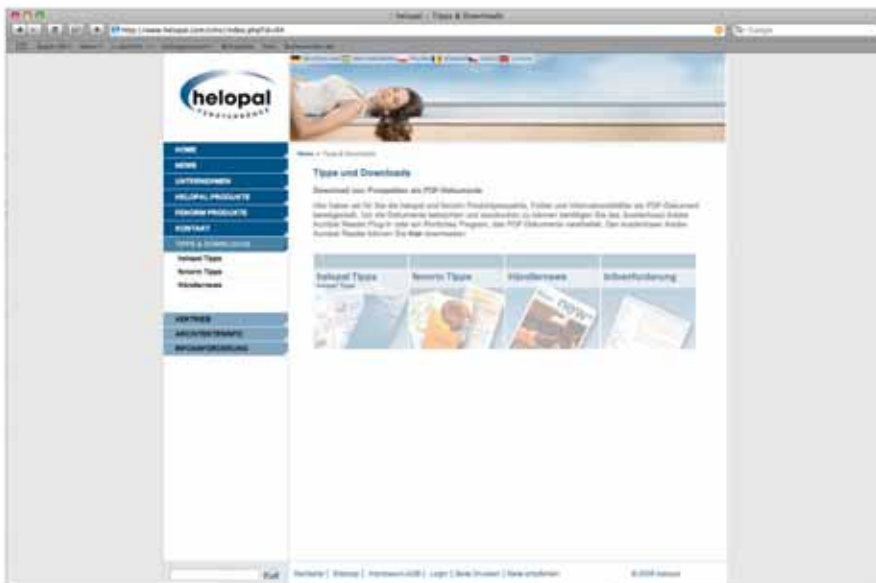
helopal - Tipps & Downloads

http://www.helopal.com/cms/index.php?id=84

Google

helopal
FENSTERDEKO

HOME
NEWS
UNTERNEHMEN
HELOPAL PRODUKTE
FENORM PRODUKTE
KONTAKT
TIPPS & DOWNLOADS
helopal Tipps
fenorm Tipps
Händlernews

VERTRIEB
ARCHITEKTENINFO
INFOANFORDERUNG

Home > Tipps & Downloads

Tipps und Downloads

Download von Prospekten als PDF-Dokumente

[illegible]

helopal Tipps
fenorm Tipps
Händlernews
Infoanforderung

new

Los!

Startseite | Sitemap | Impressum/AGB | Login | Seite Drucken | Seite empfehlen

© 2008 helopal